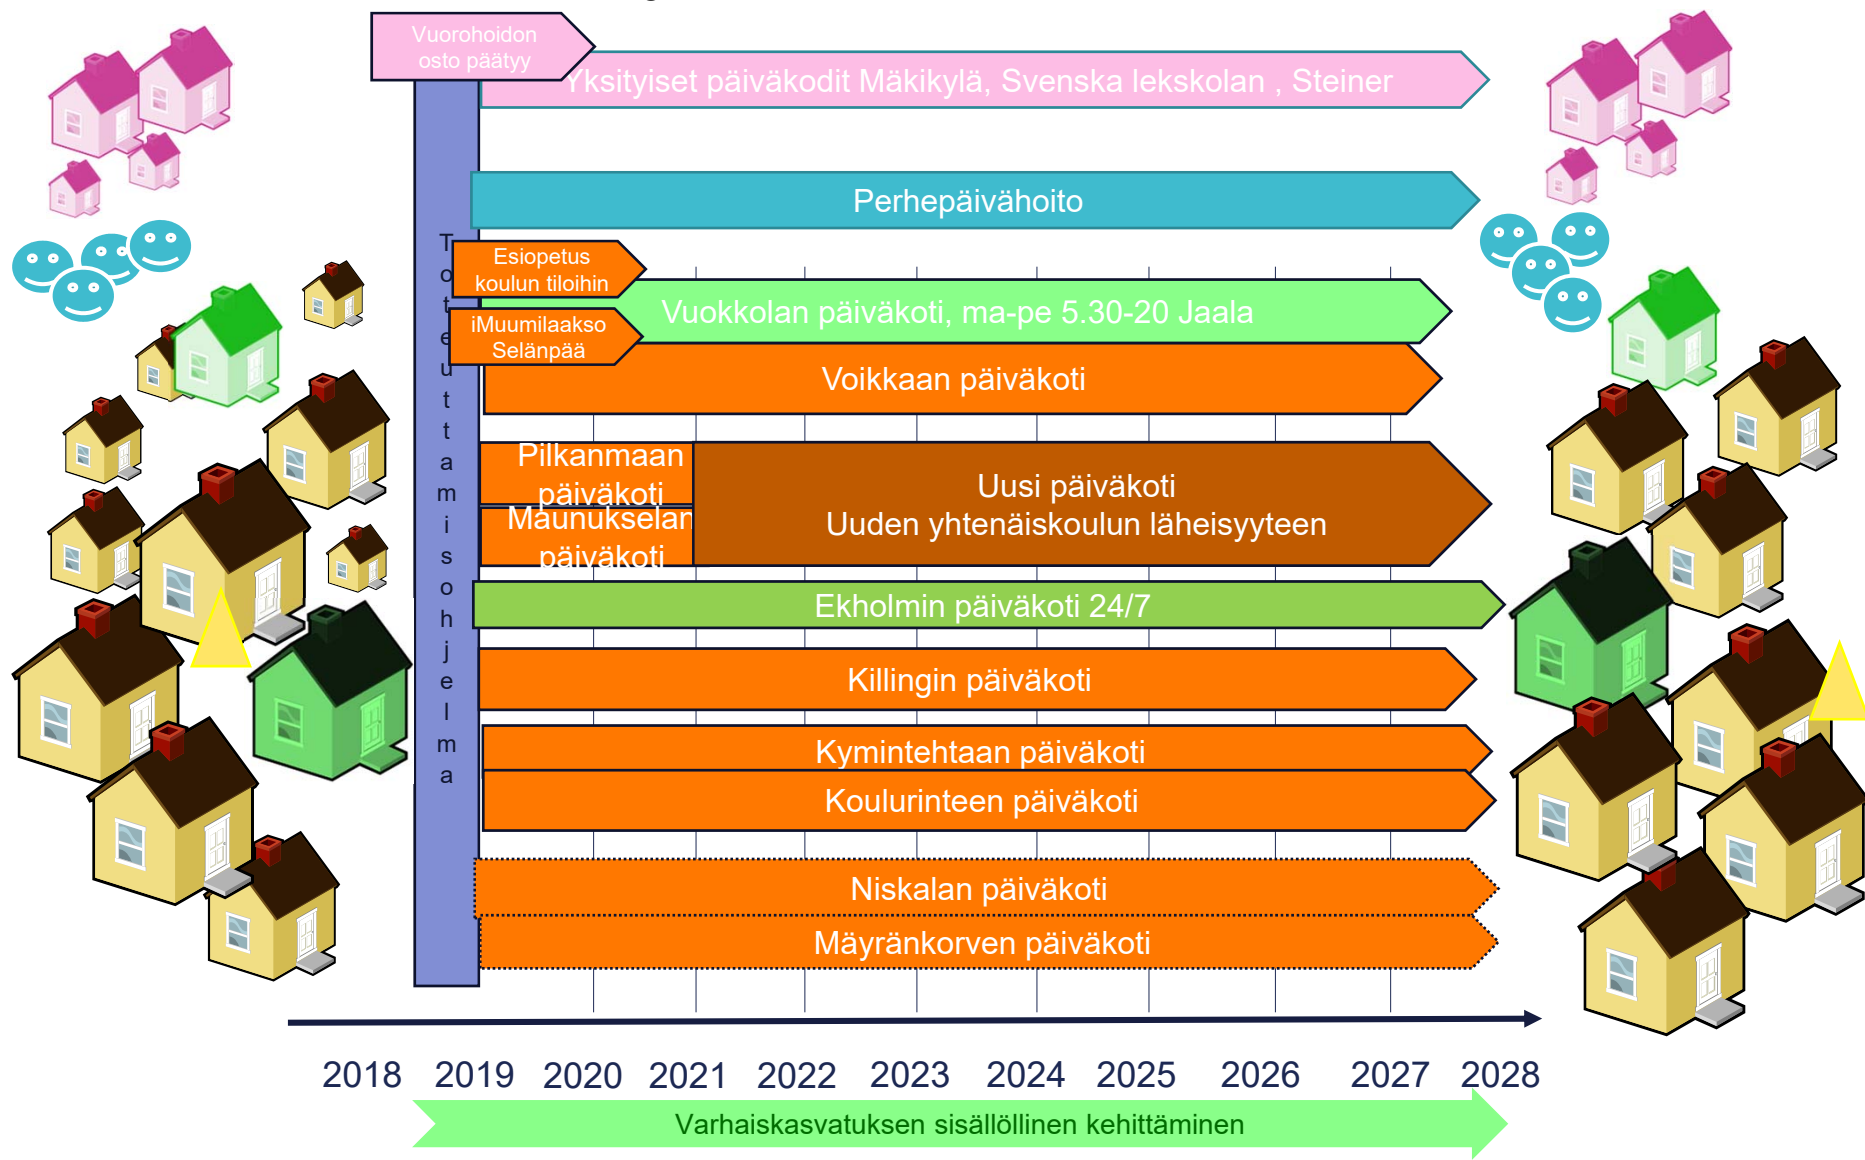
Vuorohoidon osto päätyy

Yksityiset päiväkodit Mäkikylä, Svenska lekskolan , Steiner

Perhepäivähoito

Toteuttamisohjelma

Esiopetus koulun tiloihin

iMuumilaakso Selänpää

Vuokkolan päiväkoti, ma-pe 5.30-20 Jaala

Voikkaan päiväkoti

Pilkanmaan päiväkoti

Maunukselan päiväkoti

Uusi päiväkoti
Uuden yhtenäiskoulun läheisyyteen

Ekholmin päiväkoti 24/7

Killingin päiväkoti

Kymintehtaan päiväkoti

Koulurinteen päiväkoti

Niskalan päiväkoti

Mäyränkorven päiväkoti

2018 2019 2020 2021 2022 2023 2024 2025 2026 2027 2028

Varhaiskasvatuksen sisällöllinen kehittäminen